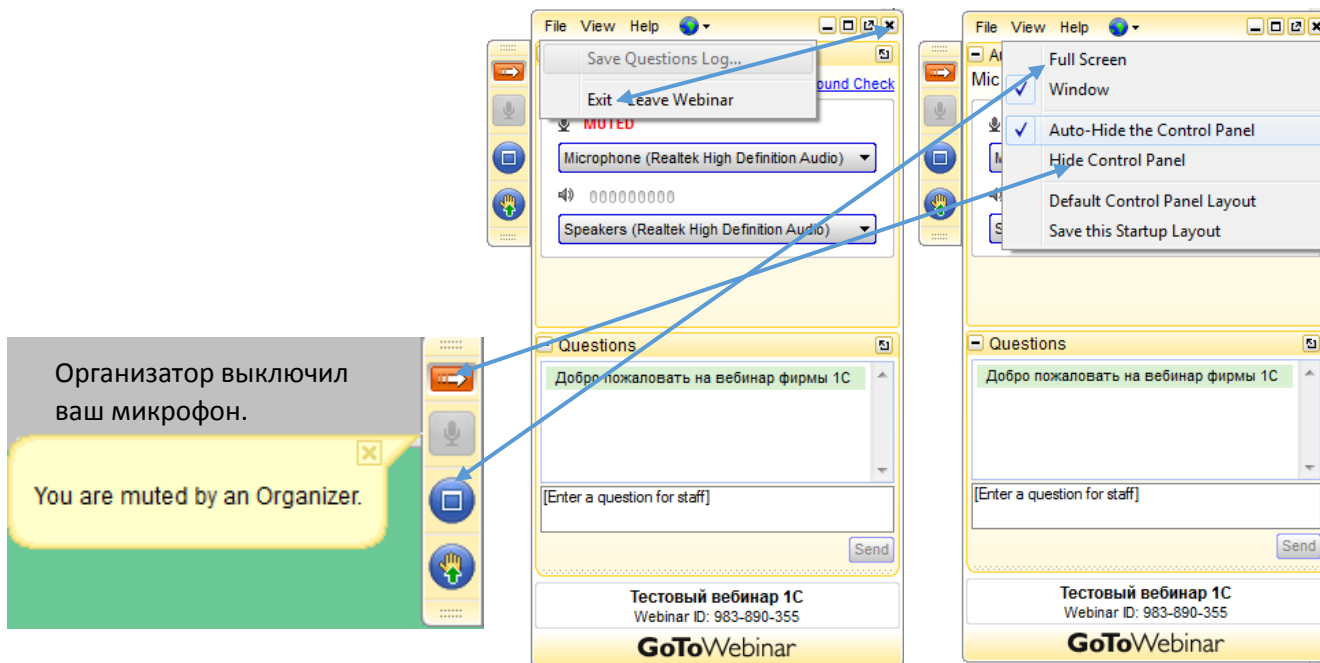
File View Help

Save Questions Log...

Exit - Leave Webinar

ound Check

MUTED

Microphone (Realtek High Definition Audio)

000000000

Speakers (Realtek High Definition Audio)

Questions

Добро пожаловать на вебинар фирмы 1С

[Enter a question for staff]

Send

Тестовый вебинар 1С
Webinar ID: 983-890-355

GoToWebinar

File View Help

Au

Mic

Full Screen

✓ Window

✓ Auto-Hide the Control Panel

Hide Control Panel

Default Control Panel Layout

Save this Startup Layout

Questions

Добро пожаловать на вебинар фирмы 1С

[Enter a question for staff]

Send

Тестовый вебинар 1С
Webinar ID: 983-890-355

GoToWebinar

Организатор выключил ваш микрофон.

You are muted by an Organizer.